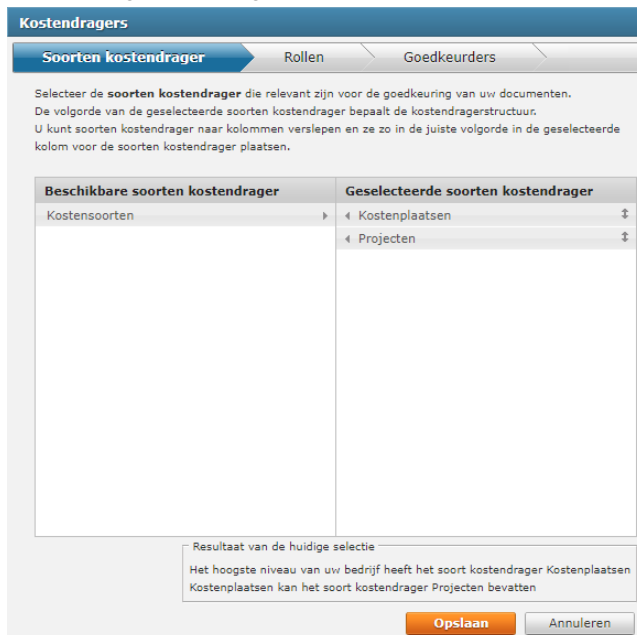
Kostendragers

Soorten kostendrager
Rollen
Goedkeurders

Selecteer de **soorten kostendrager** die relevant zijn voor de goedkeuring van uw documenten.
De volgorde van de geselecteerde soorten kostendrager bepaalt de kostendragerstructuur.
U kunt soorten kostendrager naar kolommen verslepen en ze zo in de juiste volgorde in de geselecteerde kolom voor de soorten kostendrager plaatsen.

| Beschikbare soorten kostendrager | Geselecteerde soorten kostendrager |
|---|---|
| Kostensoorten | Kostenplaatsen |
| | Projecten |

Resultaat van de huidige selectie
Het hoogste niveau van uw bedrijf heeft het soort kostendrager Kostenplaatsen
Kostenplaatsen kan het soort kostendrager Projecten bevatten

Opslaan
Annuleren